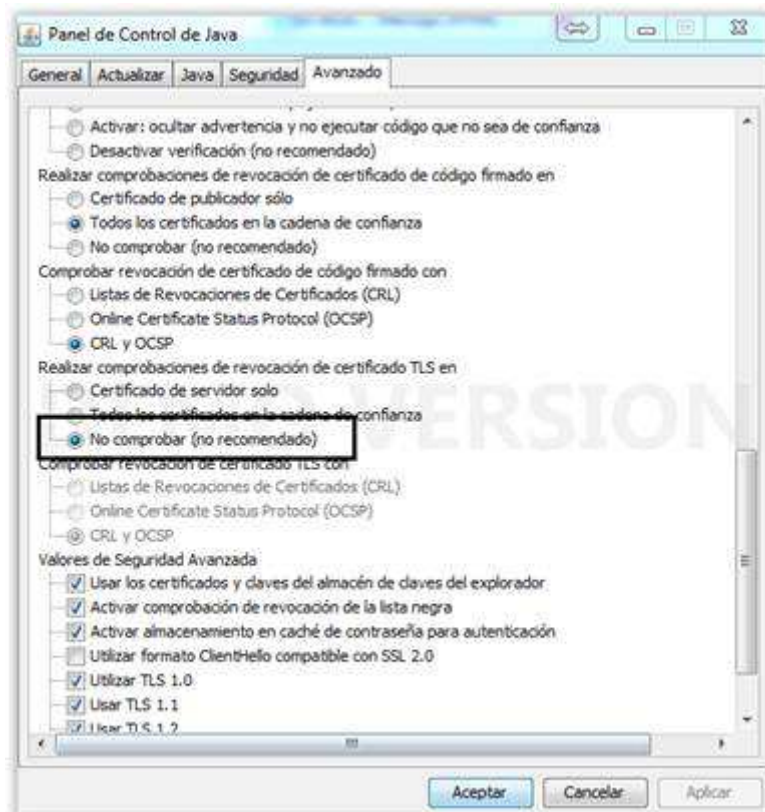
Panel de Control de Java

General | Actualizar | Java | Seguridad | Avanzado

Activar: ocultar advertencia y no ejecutar código que no sea de confianza
Desactivar verificación (no recomendado)
Realizar comprobaciones de revocación de certificado de código firmado en
Certificado de publicador sólo
Todos los certificados en la cadena de confianza
No comprobar (no recomendado)
Comprobar revocación de certificado de código firmado con
Listas de Revocaciones de Certificados (CRL)
Online Certificate Status Protocol (OCSP)
CRL y OCSP
Realizar comprobaciones de revocación de certificado TLS en
Certificado de servidor solo
Todos los certificados en la cadena de confianza
No comprobar (no recomendado)
Comprobar revocación de certificado TLS con
Listas de Revocaciones de Certificados (CRL)
Online Certificate Status Protocol (OCSP)
CRL y OCSP
Valores de Seguridad Avanzada
Usar los certificados y claves del almacén de claves del explorador
Activar comprobación de revocación de la lista negra
Activar almacenamiento en caché de contraseña para autenticación
Utilizar formato ClientHello compatible con SSL 2.0
Utilizar TLS 1.0
Usar TLS 1.1
Usar TLS 1.2

VERSION

Aceptar | Cancelar | Aplicar